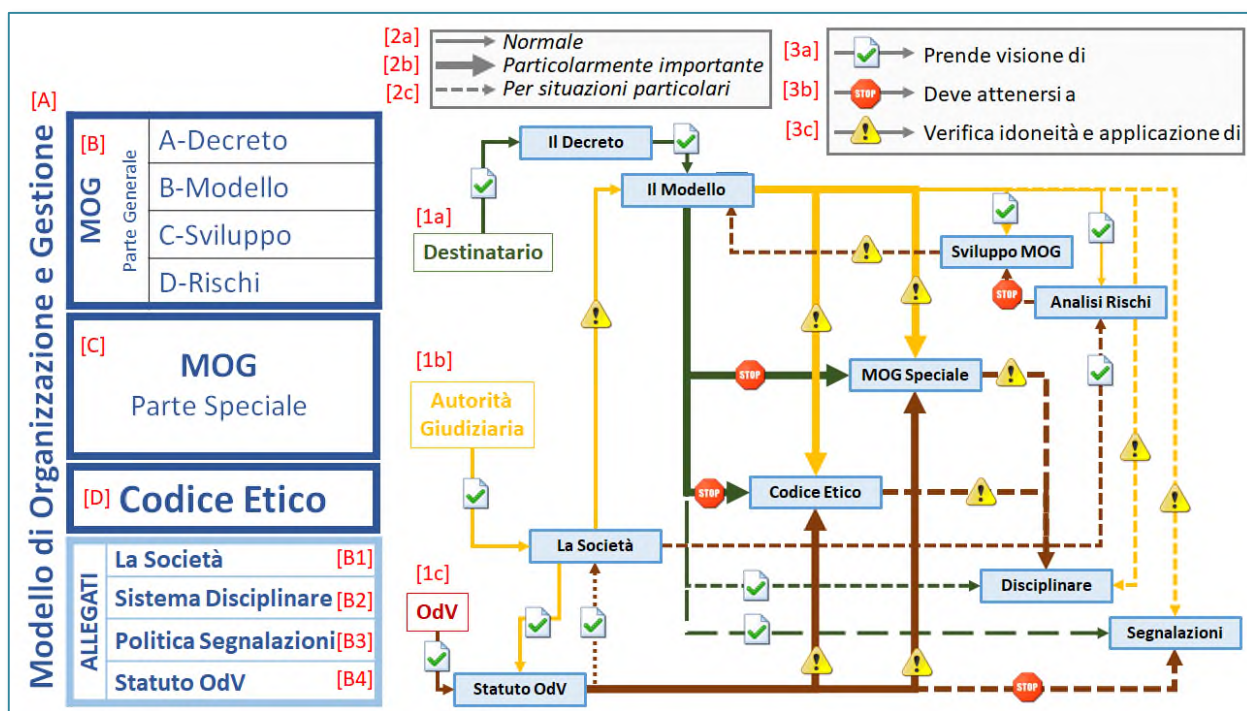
Modello di Organizzazione e Gestione

[A]

[B] MOG Parte Generale
A-Decreto
B-Modello
C-Sviluppo
D-Rischi

[C] MOG
Parte Speciale

[D] Codice Etico

ALLEGATI
La Società [B1]
Sistema Disciplinare [B2]
Politica Segnalazioni [B3]
Statuto OdV [B4]

[2a] Normale
[2b] Particolarmente importante
[2c] Per situazioni particolari

[3a] Prende visione di
[3b] STOP Deve attenersi a
[3c] Verifica idoneità e applicazione di

Il Decreto
Il Modello
[1a] Destinatario
Sviluppo MOG
STOP
Analisi Rischi
[1b] Autorità Giudiziaria
STOP
MOG Speciale
STOP
Codice Etico
La Società
[1c] OdV
Disciplinare
Segnalazioni
Statuto OdV
STOP